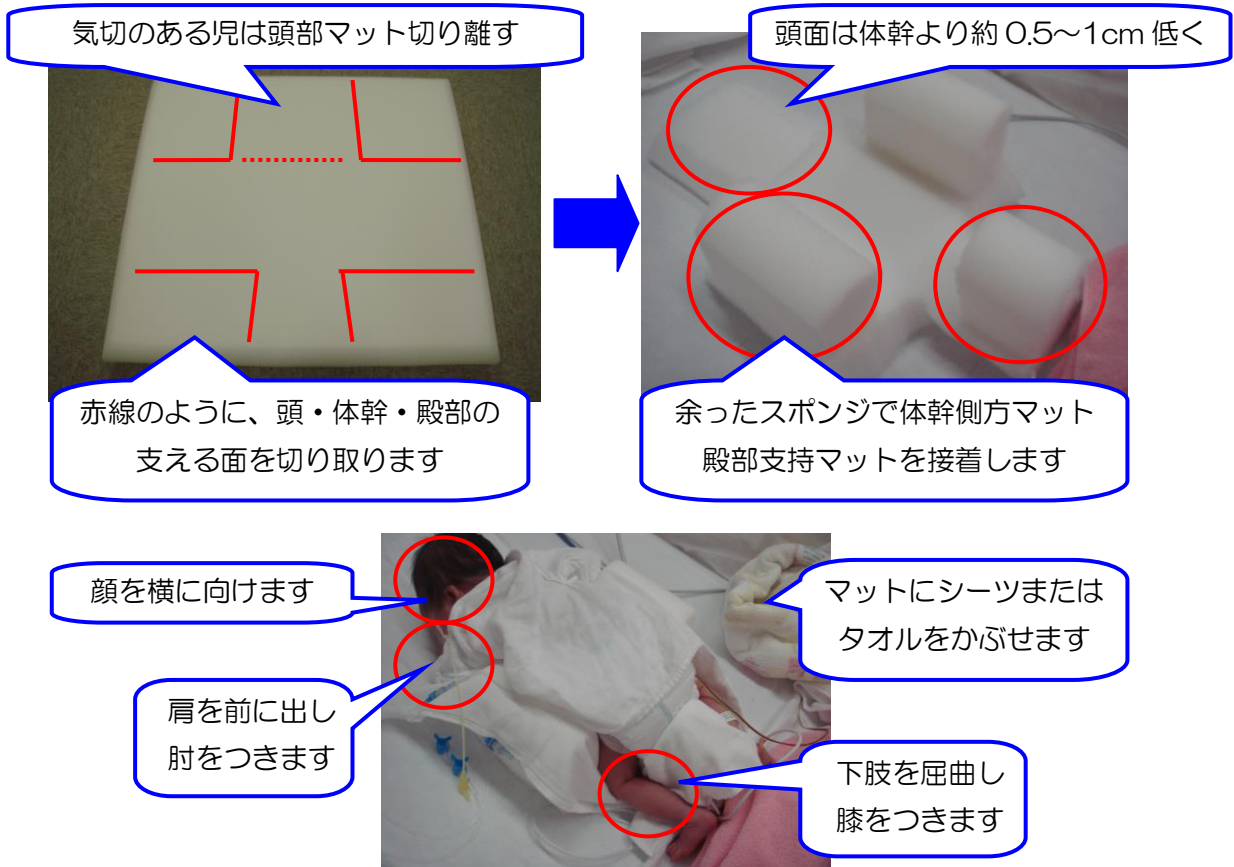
気切のある児は頭部マット切り離す

赤線のように、頭・体幹・殿部の支える面を切り取ります

頭面は体幹より約 0.5～1cm 低く

余ったスポンジで体幹側方マット殿部支持マットを接着します

顔を横に向けます

肩を前に出し肘をつきます

マットにシーツまたはタオルをかぶせます

下肢を屈曲し膝をつきます